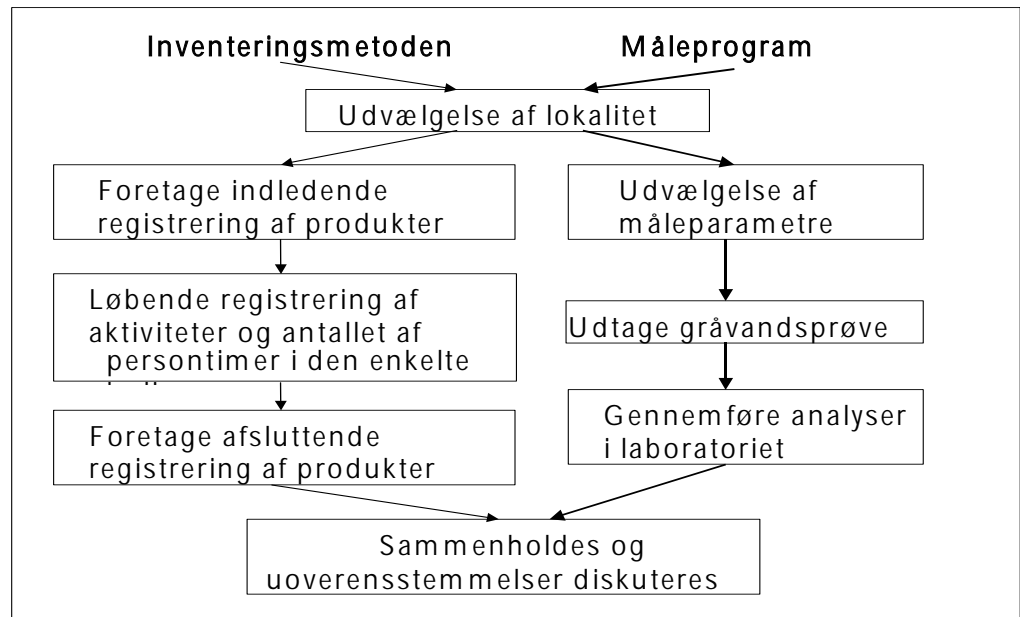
Inventeringsmetoden

Måleprogram

Udvælgelse af lokalitet

Foretage indledende registrering af produkter

Udvælgelse af måleparametre

Løbende registrering af aktiviteter og antallet af persontimer i den enkelte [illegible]

Udtage gråvandsprøve

Foretage afsluttende registrering af produkter

Gennemføre analyser i laboratoriet

Sammenholdes og uoverensstemmelser diskuteres